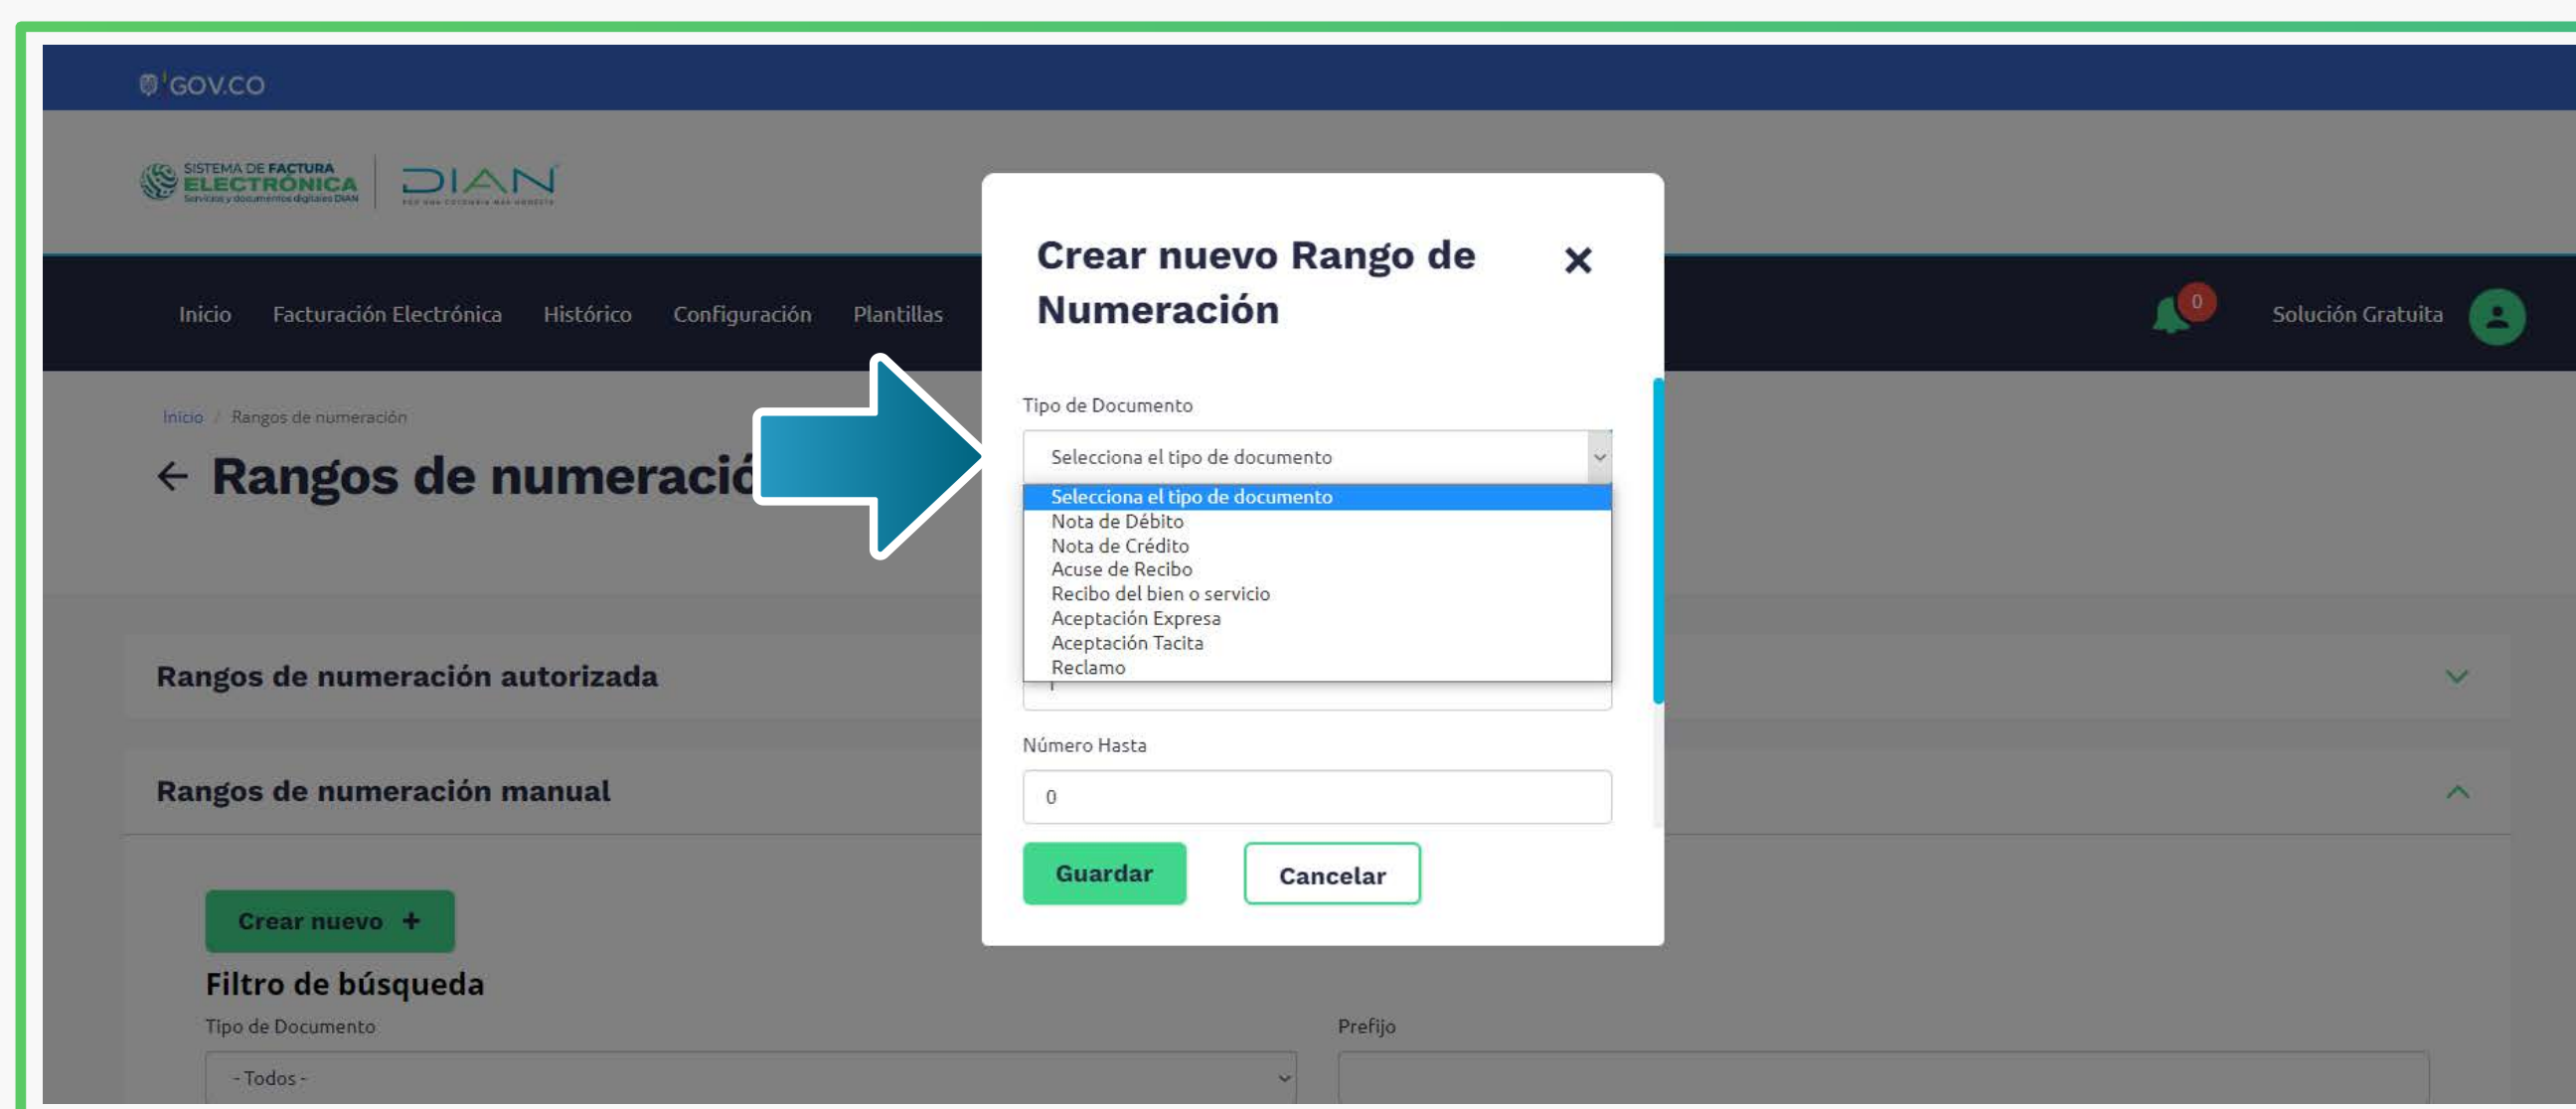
GOV.CO

SISTEMA DE FACTURA ELECTRÓNICA Servicios y documentos digitales DIAN

DIAN

Inicio Facturación Electrónica Histórico Configuración Plantillas

0

Solución Gratuita

Inicio / Rangos de numeración

Rangos de numeració

Rangos de numeración autorizada

Rangos de numeración manual

Crear nuevo +

Filtro de búsqueda

Tipo de Documento

- Todos -

Prefijo

Crear nuevo Rango de Numeración

×

Tipo de Documento

Selecciona el tipo de documento

Selecciona el tipo de documento
Nota de Débito
Nota de Crédito
Acuse de Recibo
Recibo del bien o servicio
Aceptación Expresa
Aceptación Tacita
Reclamo

Número Hasta

0

Guardar

Cancelar